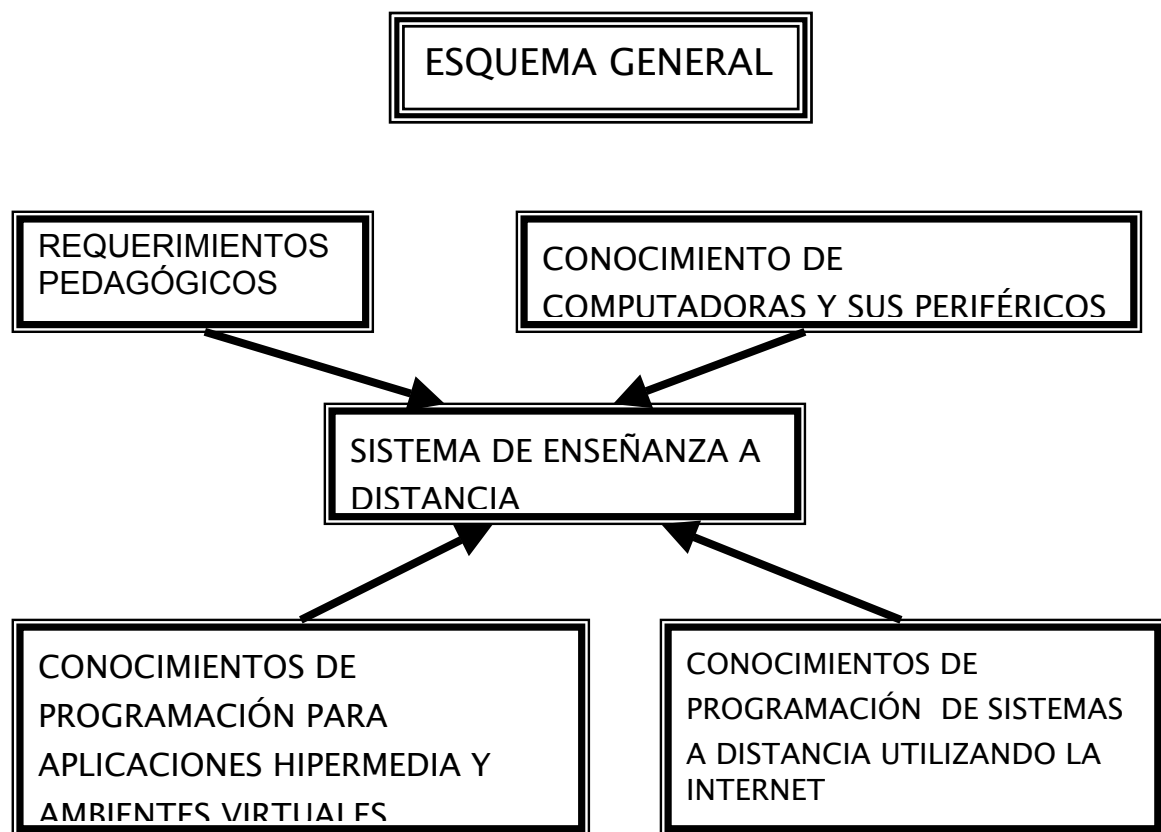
ESQUEMA GENERAL

REQUERIMIENTOS PEDAGÓGICOS

CONOCIMIENTO DE COMPUTADORAS Y SUS PERIFÉRICOS

SISTEMA DE ENSEÑANZA A DISTANCIA

CONOCIMIENTOS DE PROGRAMACIÓN PARA APLICACIONES HIPERMEDIA Y AMBIENTES VIRTUALES

CONOCIMIENTOS DE PROGRAMACIÓN DE SISTEMAS A DISTANCIA UTILIZANDO LA INTERNET